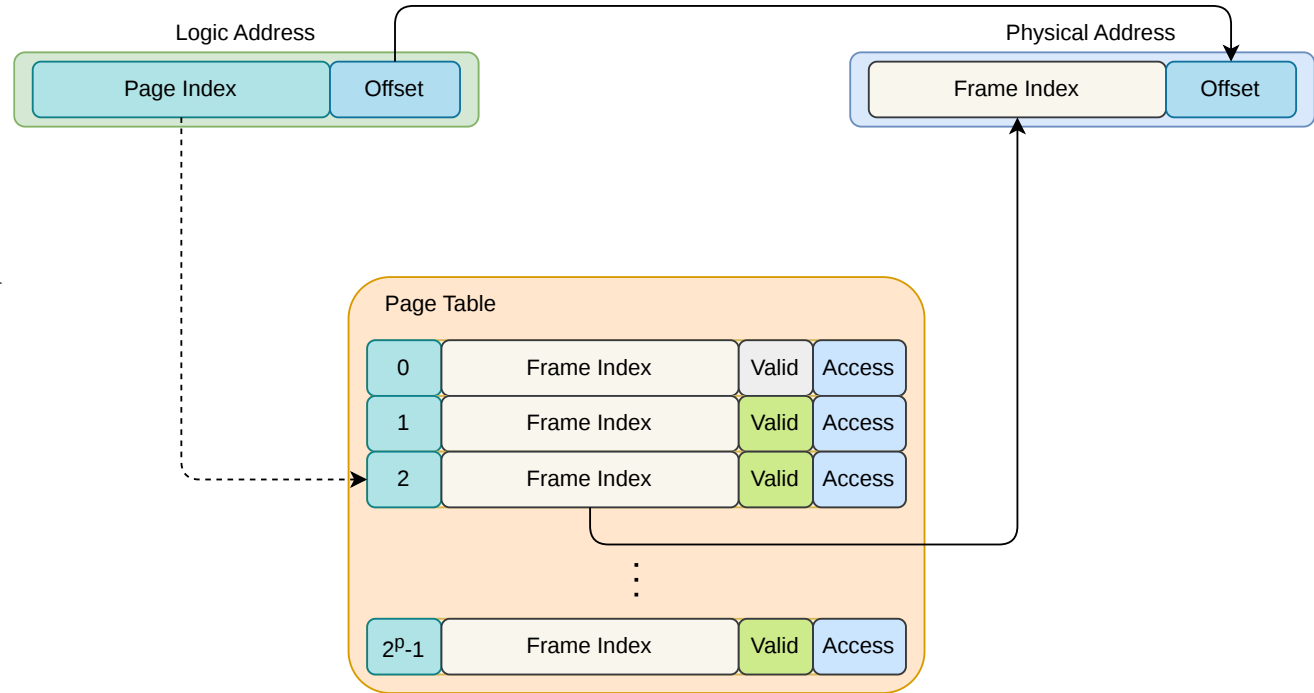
Logic Address

| Page Index | Offset |
|---|---|

Physical Address

| Frame Index | Offset |
|---|---|

Page Table

| 0 | Frame Index | Valid | Access |
|---|---|---|---|
| 1 | Frame Index | Valid | Access |
| 2 | Frame Index | Valid | Access |
| ⋮ | | | |
| $2^p$-1 | Frame Index | Valid | Access |